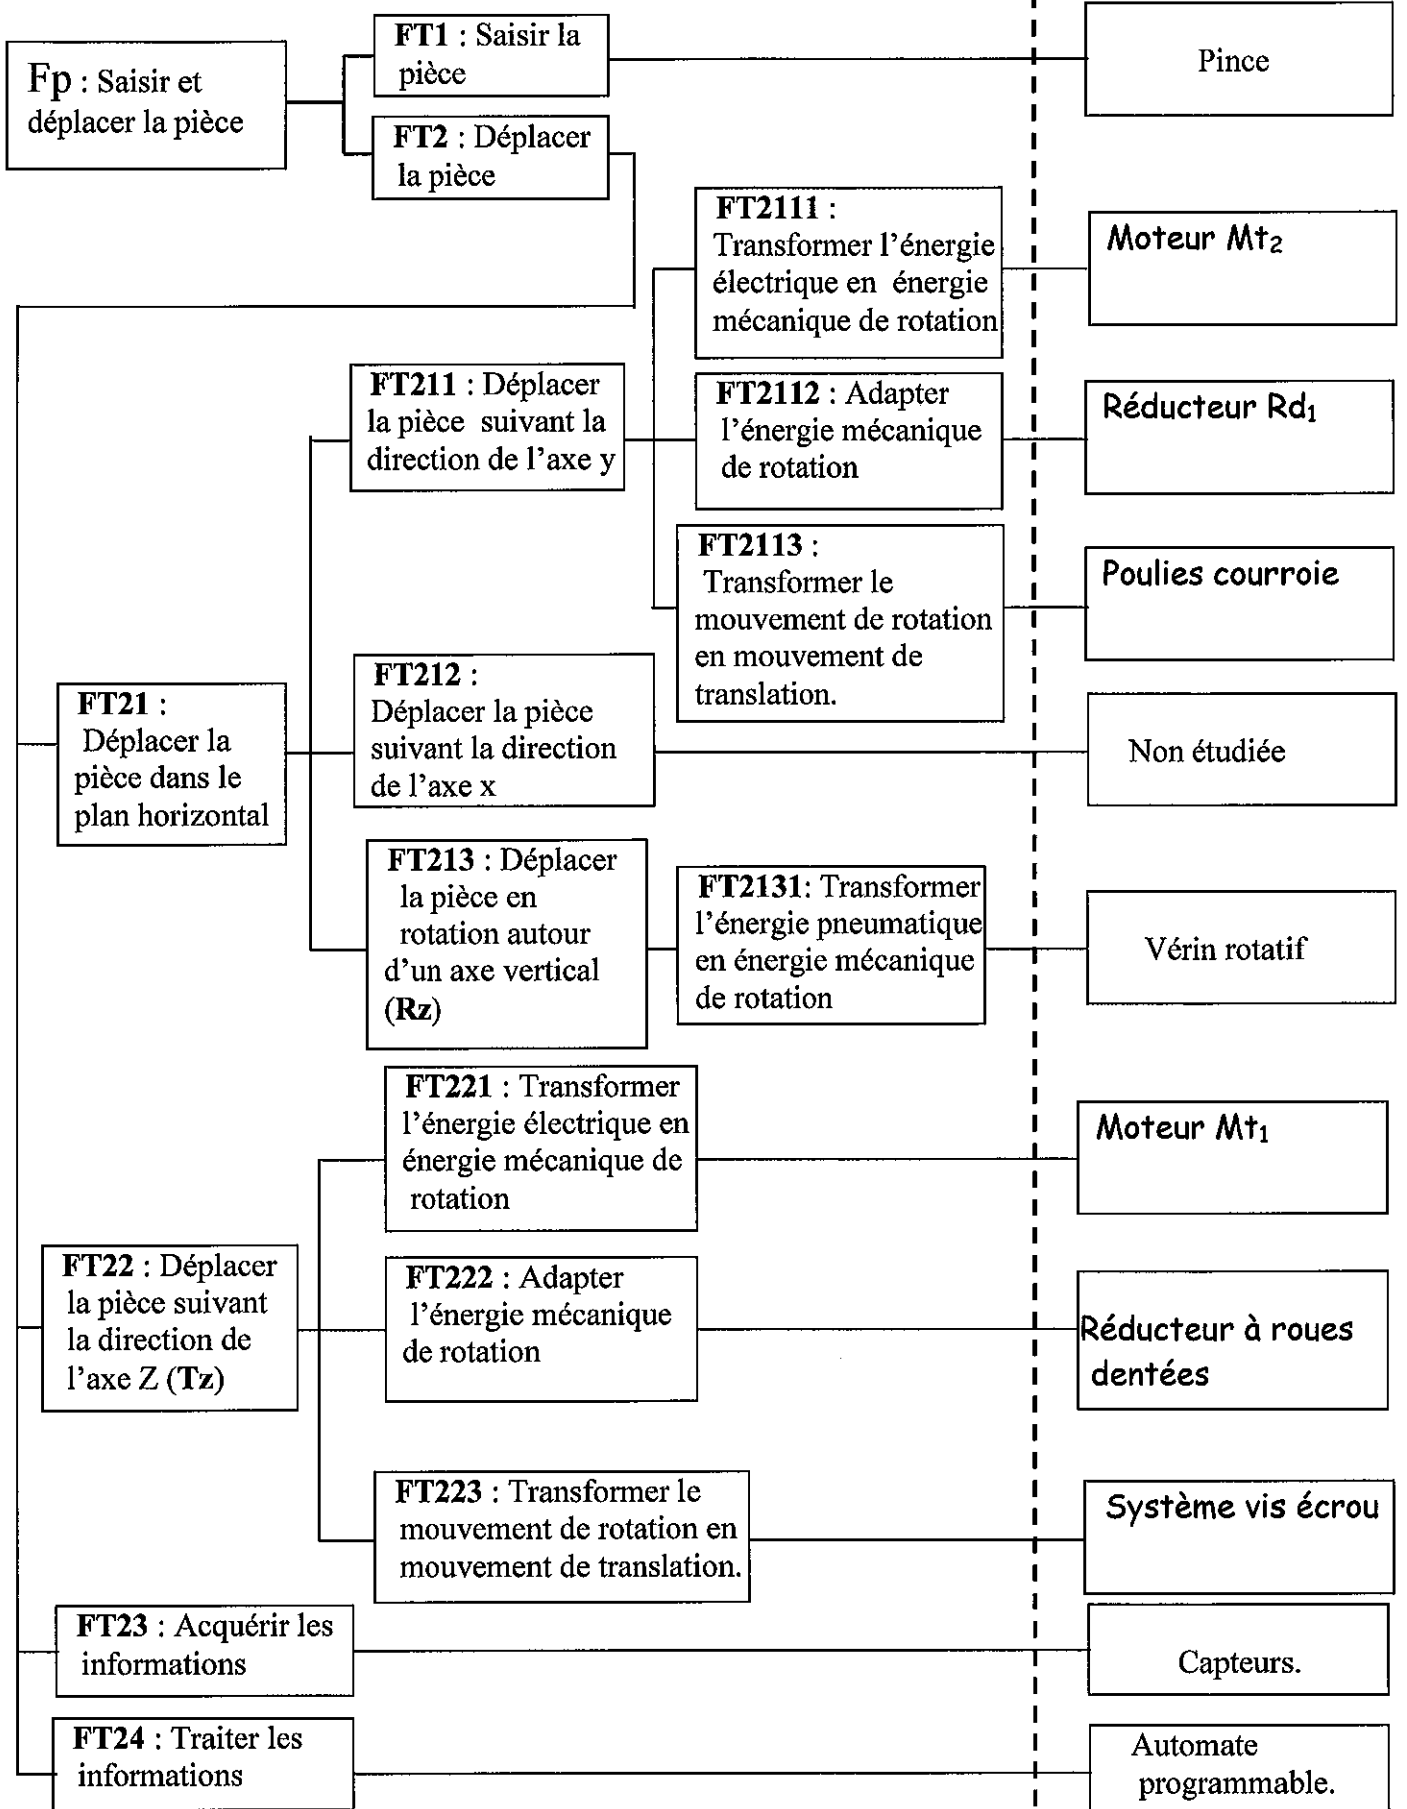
Fp : Saisir et déplacer la pièce

FT1 : Saisir la pièce

Pince

FT2 : Déplacer la pièce

FT2111 : Transformer l'énergie électrique en énergie mécanique de rotation

Moteur $Mt_2$

FT211 : Déplacer la pièce suivant la direction de l'axe y

FT2112 : Adapter l'énergie mécanique de rotation

Réducteur $Rd_1$

FT2113 : Transformer le mouvement de rotation en mouvement de translation.

Poulies courroie

FT21 : Déplacer la pièce dans le plan horizontal

FT212 : Déplacer la pièce suivant la direction de l'axe x

Non étudiée

FT213 : Déplacer la pièce en rotation autour d'un axe vertical (Rz)

FT2131: Transformer l'énergie pneumatique en énergie mécanique de rotation

Vérin rotatif

FT221 : Transformer l'énergie électrique en énergie mécanique de rotation

Moteur $Mt_1$

FT22 : Déplacer la pièce suivant la direction de l'axe Z (Tz)

FT222 : Adapter l'énergie mécanique de rotation

Réducteur à roues dentées

FT223 : Transformer le mouvement de rotation en mouvement de translation.

Système vis écrou

FT23 : Acquérir les informations

Capteurs.

FT24 : Traiter les informations

Automate programmable.